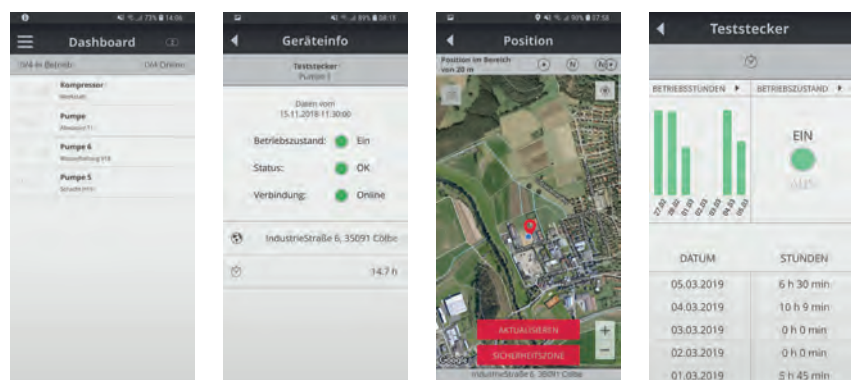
73% 14:06

Dashboard

0/4 in Betrieb

0/4 Online

Kompressor

Werkstatt

Pumpe

Messestand

Pumpe 6

Wasserhaltung

Pumpe 5

Schacht

89% 08:13

Geräteinfo

Teststecker

Pumpe 1

Daten vom 15.11.2018 11:30:00

Betriebszustand: Ein

Status: OK

Verbindung: Online

IndustrieStraße 6, 35091 Cölbe

14.7 h

90% 07:58

Position

Position im Bereich von 20 m

AKTUALISIEREN

SICHERHEITSZONE

IndustrieStraße 6, 35091 Cölbe

Teststecker

BETRIEBSSTUNDEN

BETRIEBSZUSTAND

27.02

28.02

01.03

02.03

03.03

04.03

05.03

EIN

AUS

| DATUM | STUNDEN |
|---|---|
| 05.03.2019 | 6 h 30 min |
| 04.03.2019 | 10 h 9 min |
| 03.03.2019 | 0 h 0 min |
| 02.03.2019 | 0 h 0 min |
| 01.03.2019 | 5 h 45 min |